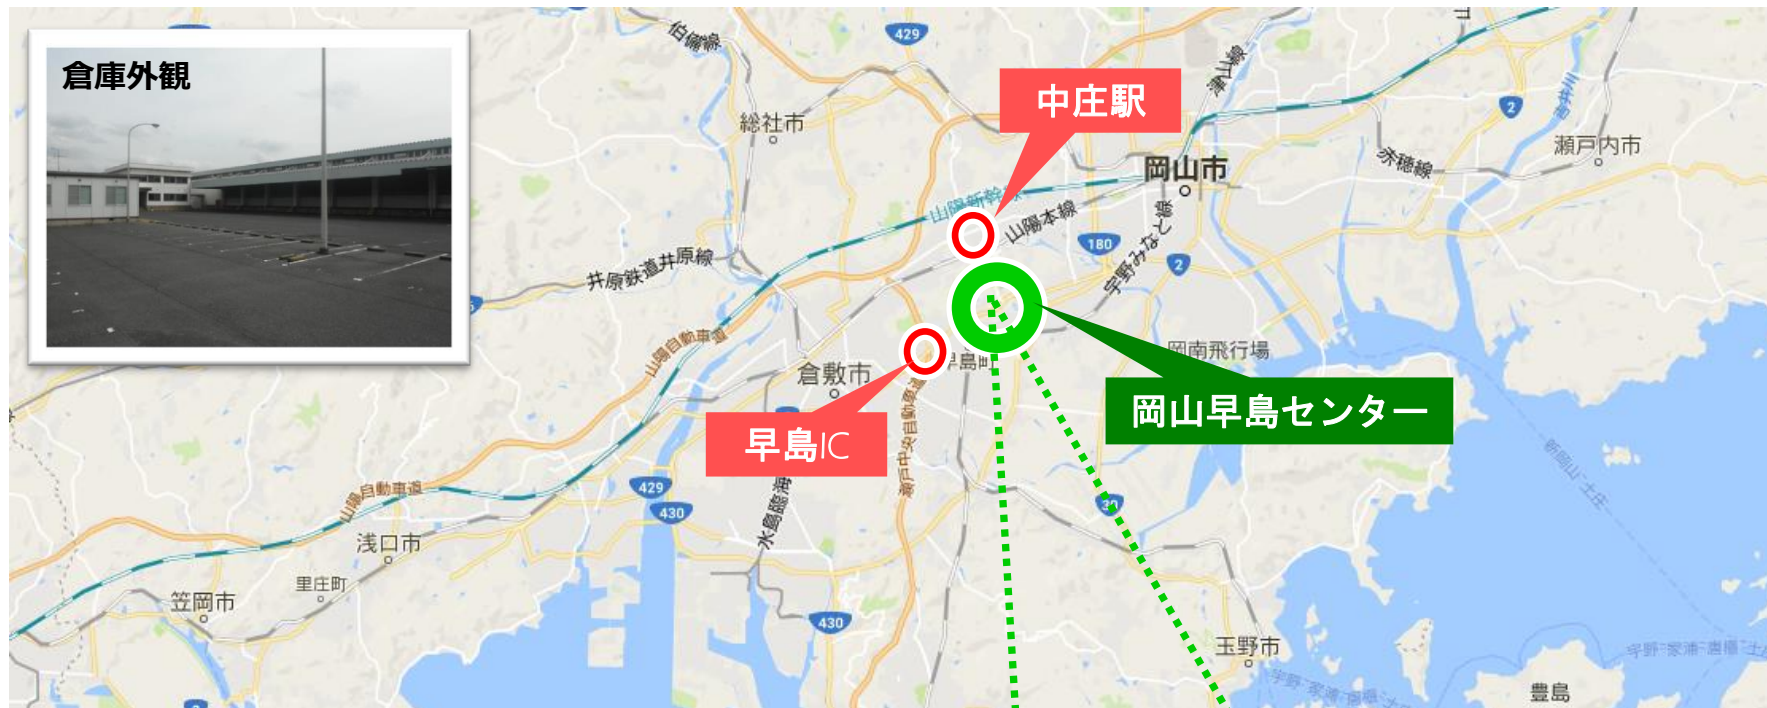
倉庫外観

中庄駅

岡山早島センター

早島IC

伯備線
429
総社市
山陽新幹線
山陽本線
岡山市
赤穂線
瀬戸内市
2
津山線
180
宇野みなと線
2
井原鉄道井原線
山陽自動車道
倉敷市
早島町
岡南飛行場
429
430
水島臨海
山陽自動車道
浅口市
里庄町
笠岡市
430
30
玉野市
豊島
瀬戸中央自動車道
宇野-家浦-直島
新岡山-土庄